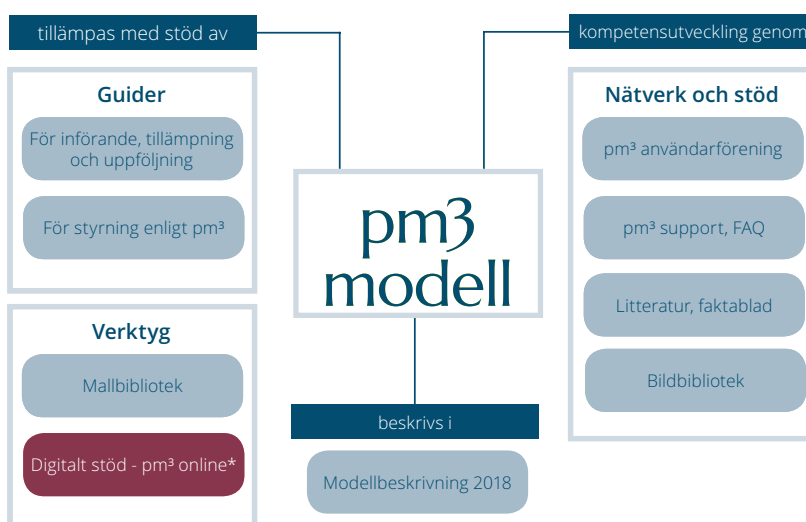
tillämpas med stöd av

Guider

För införande, tillämpning och uppföljning

För styrning enligt pm³

Verktyg

Mallbibliotek

Digitalt stöd - pm³ online*

pm3 modell

beskrivs i

Modellbeskrivning 2018

kompetensutveckling genom

Nätverk och stöd

pm³ användarförening

pm³ support, FAQ

Litteratur, faktablad

Bildbibliotek